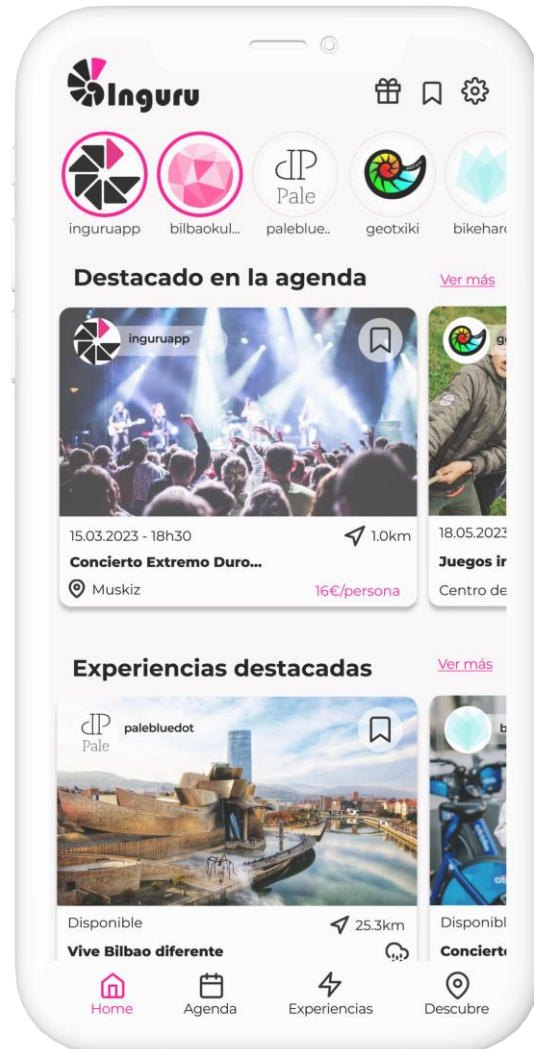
Inguru

Pale

inguruapp bilbaokul.. paleblue.. geotxiki bikehar

Destacado en la agenda Ver más

inguruapp

15.03.2023 - 18h30 1.0km

Concierto Extremo Duro...

Muskiz 16€/persona

18.05.2023

Juegos i

Centro de

Experiencias destacadas Ver más

Pale palebluedot

Disponible 25.3km

Vive Bilbao diferente

Disponibl

Concier

Home Agenda Experiencias Descubre